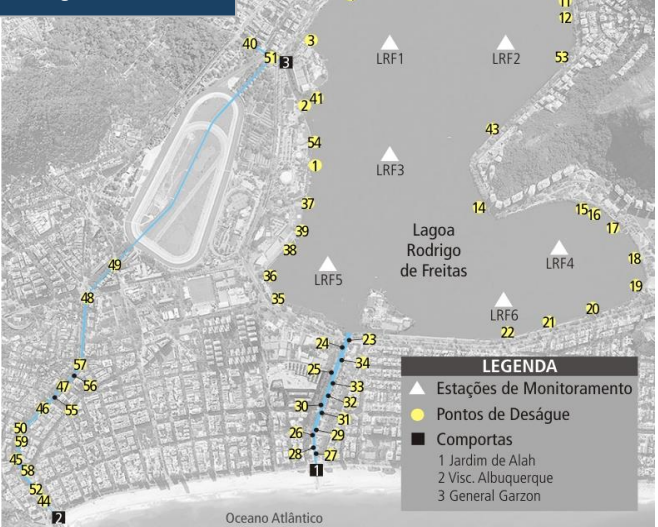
11
12
40
51
3
3
LRF1
LRF2
53
2
41
43
54
1
LRF3
37
14
15
16
17
39
Lagoa Rodrigo de Freitas
38
LRF4
18
49
36
LRF5
19
35
48
LRF6
20
21
22
23
24
34
57
25
56
47
33
55
46
32
30
50
31
59
26
29
45
28
27
1
58
52
44
2
Oceano Atlântico

LEGENDA
Estações de Monitoramento
Pontos de Deságue
Comportas
1 Jardim de Alah
2 Visc. Albuquerque
3 General Garzon